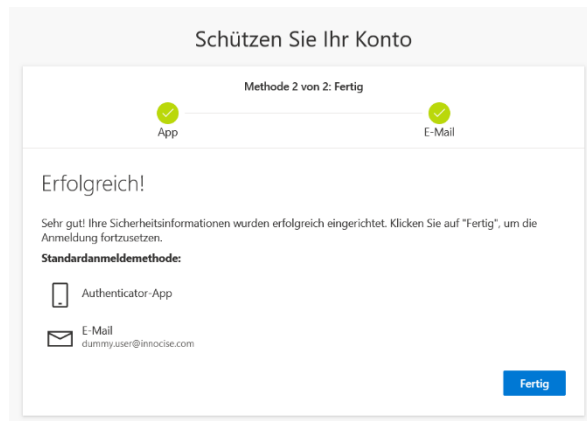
Schützen Sie Ihr Konto

Methode 2 von 2: Fertig

App

E-Mail

Erfolgreich!

Sehr gut! Ihre Sicherheitsinformationen wurden erfolgreich eingerichtet. Klicken Sie auf "Fertig", um die Anmeldung fortzusetzen.

Standardanmeldemethode:

Authenticator-App

E-Mail
dummy.user@innocise.com

Fertig